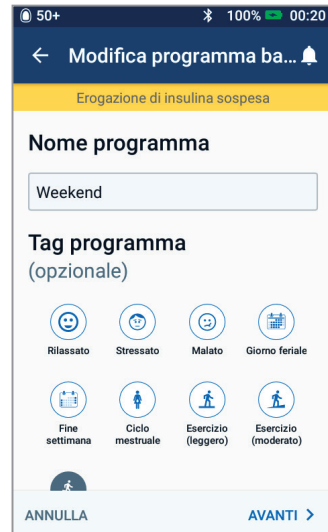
50+ 100% 00:20

← Modifica programma ba...

Erogazione di insulina sospesa

Nome programma

Weekend

Tag programma
(opzionale)

Rilassato Stressato Malato Giorno feriale

Fine settimana Ciclo mestruale Esercizio (leggero) Esercizio (moderato)

ANNULLA AVANTI >